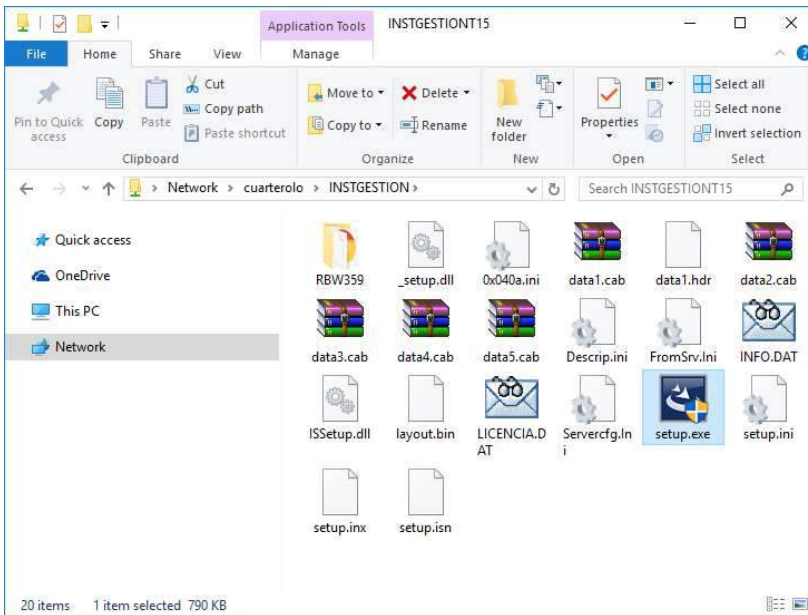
Application Tools INSTGESTIONT15

File Home Share View Manage

Pin to Quick access Copy Paste Cut Copy path Paste shortcut
Clipboard

Move to Delete Copy to Rename
Organize

New folder
New

Properties
Open

Select all Select none Invert selection
Select

Network › cuarterolo › INSTGESTION ›

Search INSTGESTIONT15

Quick access
OneDrive
This PC
Network

RBW359
_setup.dll
0x040a.ini
data1.cab
data1.hdr
data2.cab
data3.cab
data4.cab
data5.cab
Descrip.ini
FromSrv.Ini
INFO.DAT
ISSetup.dll
layout.bin
LICENCIA.DAT
Servercfg.Ini
setup.exe
setup.ini
setup.inx
setup.isn

20 items 1 item selected 790 KB